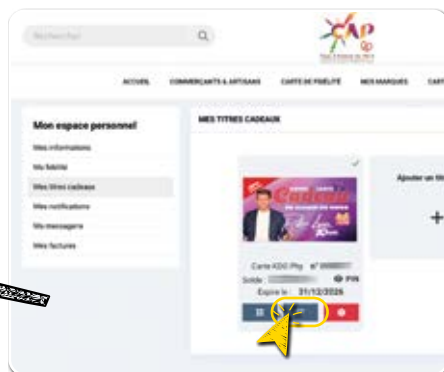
Rechercher

CAP

ACCUEIL COMMERCANTS & ARTISANS CARTE DE FIDÉLITÉ NOS MARQUES CART

Mon espace personnel

Mes informations

Ma fidélité

Mes titres cadeaux

Mes notifications

Ma messagerie

Mes factures

MES TITRES CADEAUX

Ajouter un tit

+

Carte KDO Phy n° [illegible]

Solde : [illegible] PIN

Expire le : 31/12/2026